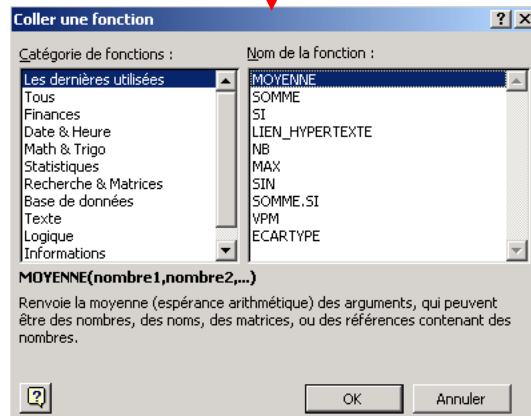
Coller une fonction

?

Catégorie de fonctions :

Les dernières utilisées
Tous
Finances
Date & Heure
Math & Trigo
Statistiques
Recherche & Matrices
Base de données
Texte
Logique
Informations

Nom de la fonction :

MOYENNE
SOMME
SI
LIEN_HYPERTEXTE
NB
MAX
SIN
SOMME.SI
VPM
ECARTYPE

MOYENNE(nombre1,nombre2,...)

Renvoie la moyenne (espérance arithmétique) des arguments, qui peuvent être des nombres, des noms, des matrices, ou des références contenant des nombres.

OK

Annuler